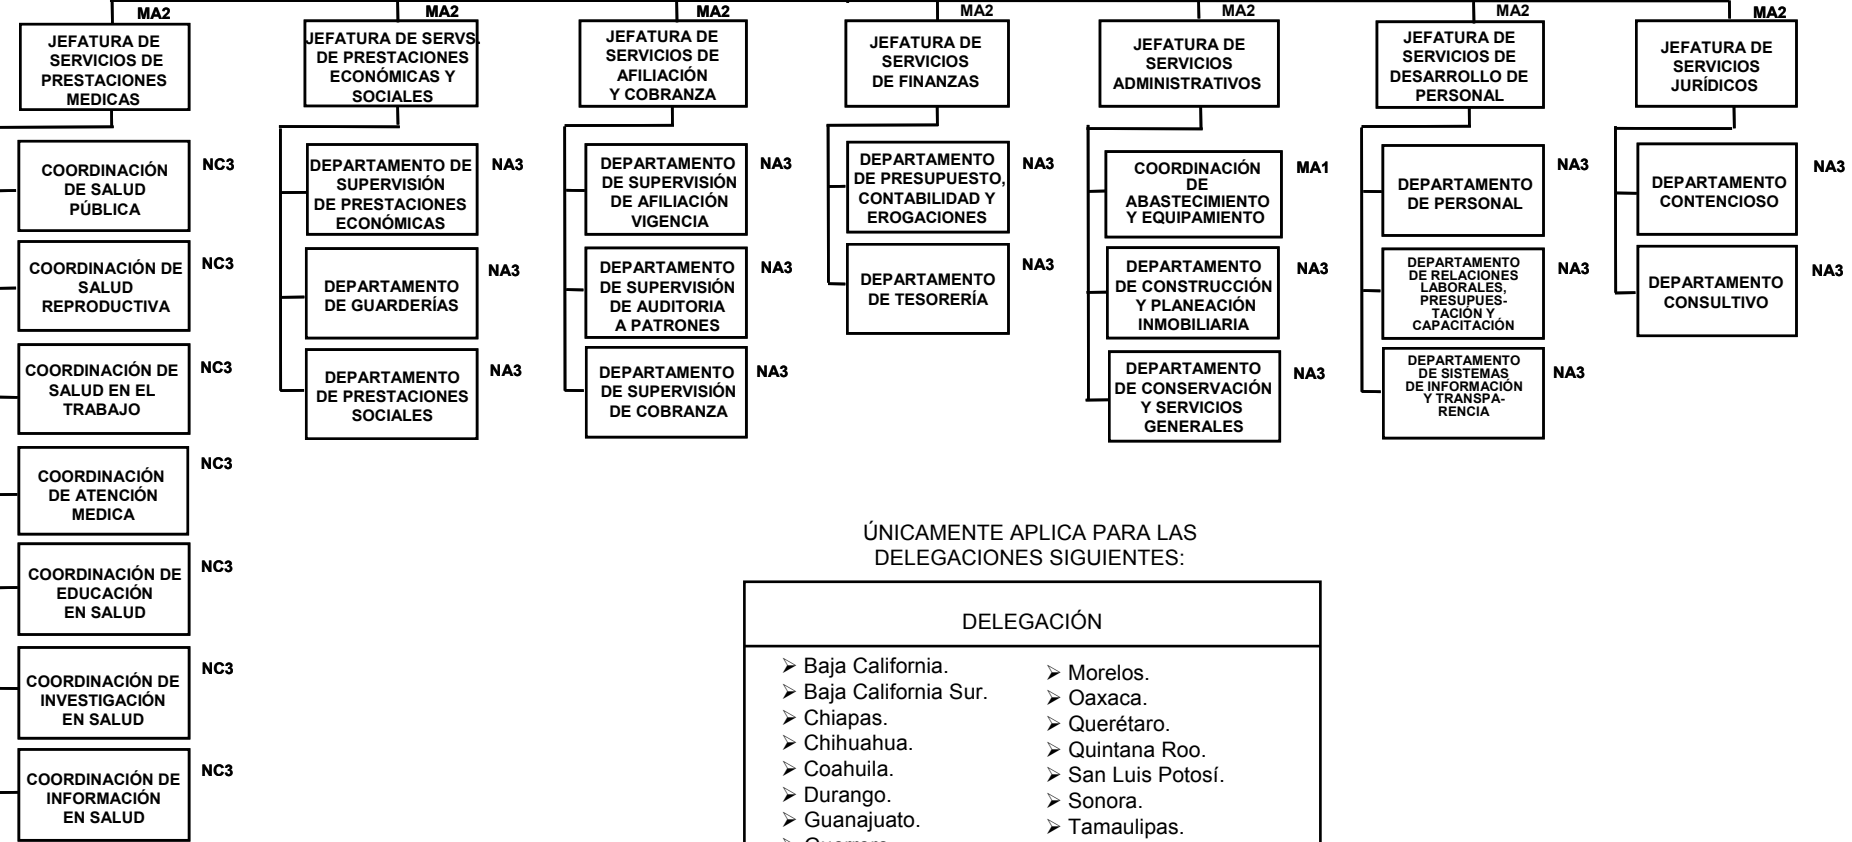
MA2
JEFATURA DE SERVICIOS DE PRESTACIONES MEDICAS

COORDINACIÓN DE SALUD PÚBLICA
NC3

COORDINACIÓN DE SALUD REPRODUCTIVA
NC3

COORDINACIÓN DE SALUD EN EL TRABAJO
NC3

COORDINACIÓN DE ATENCIÓN MEDICA
NC3

COORDINACIÓN DE EDUCACIÓN EN SALUD
NC3

COORDINACIÓN DE INVESTIGACIÓN EN SALUD
NC3

COORDINACIÓN DE INFORMACIÓN EN SALUD
NC3

MA2
JEFATURA DE SERVS. DE PRESTACIONES ECONÓMICAS Y SOCIALES

DEPARTAMENTO DE SUPERVISIÓN DE PRESTACIONES ECONÓMICAS
NA3

DEPARTAMENTO DE GUARDERÍAS
NA3

DEPARTAMENTO DE PRESTACIONES SOCIALES
NA3

MA2
JEFATURA DE SERVICIOS DE AFILIACIÓN Y COBRANZA

DEPARTAMENTO DE SUPERVISIÓN DE AFILIACIÓN VIGENCIA
NA3

DEPARTAMENTO DE SUPERVISIÓN DE AUDITORIA A PATRONES
NA3

DEPARTAMENTO DE SUPERVISIÓN DE COBRANZA
NA3

MA2
JEFATURA DE SERVICIOS DE FINANZAS

DEPARTAMENTO DE PRESUPUESTO, CONTABILIDAD Y EROGACIONES
NA3

DEPARTAMENTO DE TESORERÍA
NA3

MA2
JEFATURA DE SERVICIOS ADMINISTRATIVOS

COORDINACIÓN DE ABASTECIMIENTO Y EQUIPAMIENTO
MA1

DEPARTAMENTO DE CONSTRUCCIÓN Y PLANEACIÓN INMOBILIARIA
NA3

DEPARTAMENTO DE CONSERVACIÓN Y SERVICIOS GENERALES
NA3

MA2
JEFATURA DE SERVICIOS DE DESARROLLO DE PERSONAL

DEPARTAMENTO DE PERSONAL
NA3

DEPARTAMENTO DE RELACIONES LABORALES, PRESUPUESTACIÓN Y CAPACITACIÓN
NA3

DEPARTAMENTO DE SISTEMAS DE INFORMACIÓN Y TRANSPARENCIA
NA3

MA2
JEFATURA DE SERVICIOS JURÍDICOS

DEPARTAMENTO CONTENCIOSO
NA3

DEPARTAMENTO CONSULTIVO
NA3

ÚNICAMENTE APLICA PARA LAS DELEGACIONES SIGUIENTES:

DELEGACIÓN

➢ Baja California.
➢ Baja California Sur.
➢ Chiapas.
➢ Chihuahua.
➢ Coahuila.
➢ Durango.
➢ Guanajuato.
➢ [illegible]

➢ Morelos.
➢ Oaxaca.
➢ Querétaro.
➢ Quintana Roo.
➢ San Luis Potosí.
➢ Sonora.
➢ Tamaulipas.